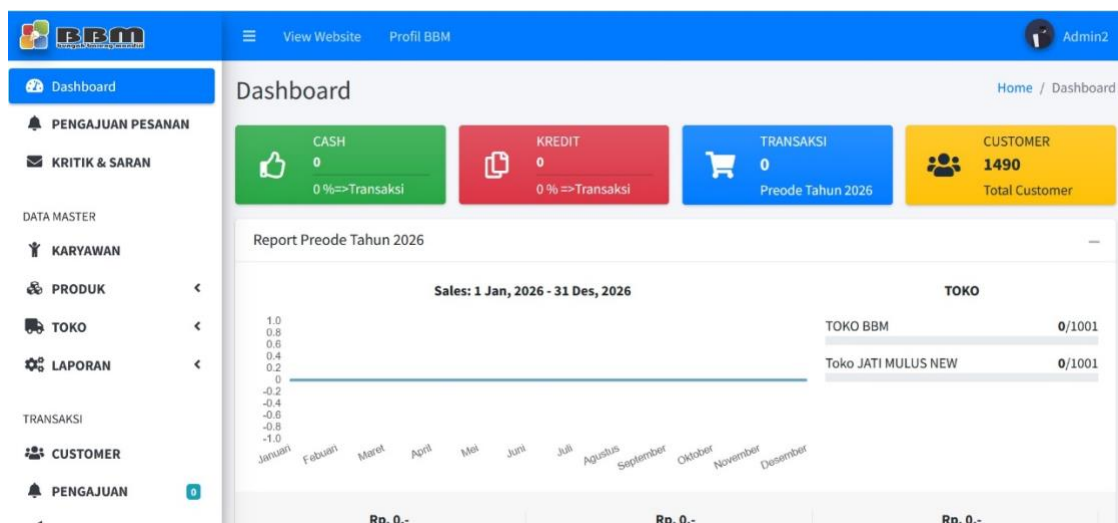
BBM
bangun bareng mandiri

View Website Profil BBM

Admin2

Dashboard
PENGAJUAN PESANAN
KRITIK & SARAN

DATA MASTER
KARYAWAN
PRODUK
TOKO
LAPORAN

TRANSAKSI
CUSTOMER
PENGAJUAN 0

Dashboard

Home / Dashboard

CASH
0
0 %=>Transaksi

KREDIT
0
0 % =>Transaksi

TRANSAKSI
0
Preode Tahun 2026

CUSTOMER
1490
Total Customer

Report Preode Tahun 2026

Sales: 1 Jan, 2026 - 31 Des, 2026

1.0
0.8
0.6
0.4
0.2
0
-0.2
-0.4
-0.6
-0.8
-1.0

Januari Febuari Maret April Mei Juni Juli Agustus September Oktober November Desember

TOKO

TOKO BBM 0/1001

Toko JATI MULUS NEW 0/1001

Rp. 0,-
Rp. 0,-
Rp. 0,-